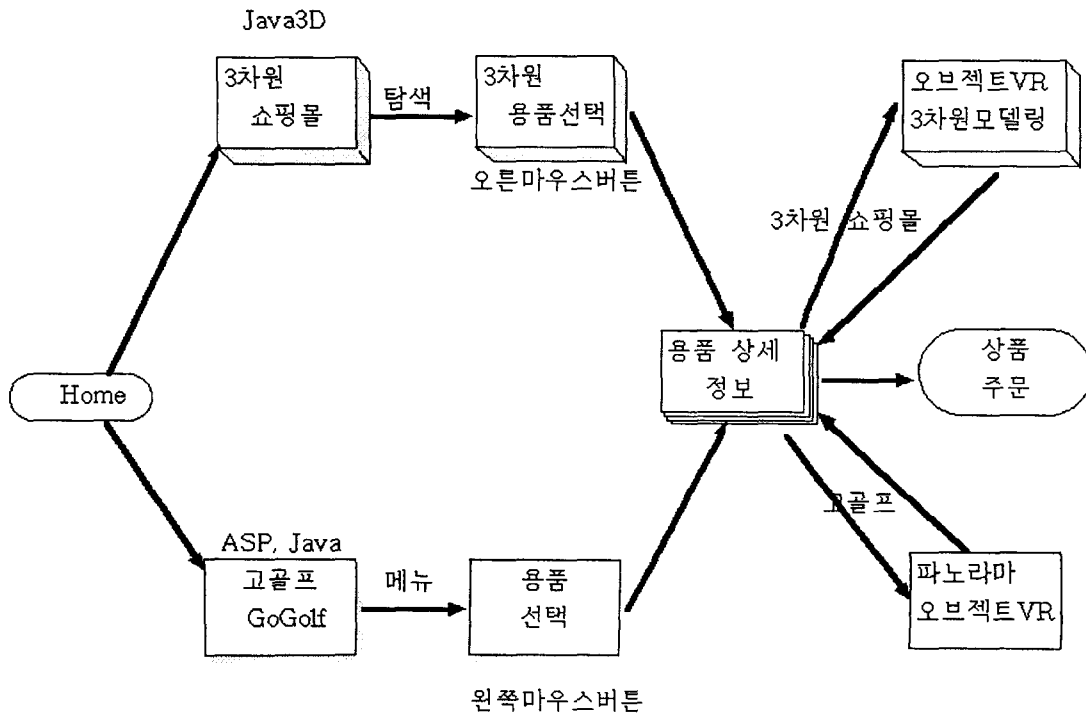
Java3D

3차원 쇼핑몰

탐색

3차원 용품선택

오른마우스버튼

오브젝트VR 3차원모델링

3차원 쇼핑몰

Home

용품 상세 정보

상품 주문

고골프

ASP, Java

고골프 GoGolf

메뉴

용품 선택

파노라마 오브젝트VR

왼쪽마우스버튼